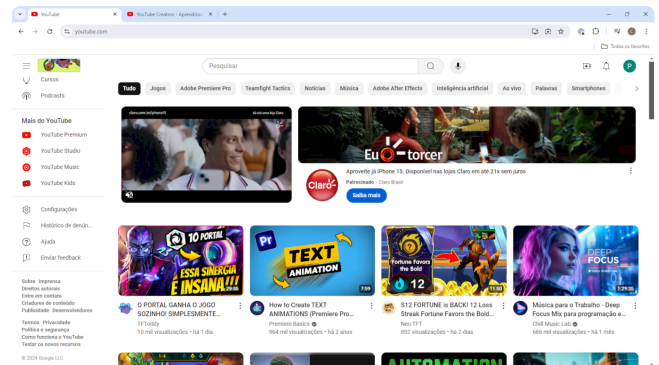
YouTube
YouTube Creators - Aprendiza...
youtube.com
Todos os favoritos

Cursos
Podcasts

Mais do YouTube
YouTube Premium
YouTube Studio
YouTube Music
YouTube Kids

Configurações
Histórico de denún...
Ajuda
Enviar feedback

Sobre Imprensa
Direitos autorais
Entre em contato
Criadores de conteúdo
Publicidade Desenvolvedores

Termos Privacidade
Política e segurança
Como funciona o YouTube
Testar os novos recursos

© 2024 Google LLC

Pesquisar

Tudo | Jogos | Adobe Premiere Pro | Teamfight Tactics | Notícias | Música | Adobe After Effects | Inteligência artificial | Ao vivo | Palavras | Smartphones

Eu torcer
Claro
Aproveite já iPhone 15. Disponível nas lojas Claro em até 21x sem juros
Patrocinado · Claro Brasil
Saiba mais

10 PORTAL
ESSA SINERGIA É INSANA!!
O PORTAL GANHA O JOGO SOZINHO! SIMPLESMENTE...
TFTeddy
10 mil visualizações • há 1 dia

Pr
TEXT ANIMATION
7:59
How to Create TEXT ANIMATIONS (Premiere Pro...
Premiere Basics
964 mil visualizações • há 2 anos

Fortune Favors the Bold
12
11:50
S12 FORTUNE is BACK! 12 Loss Streak Fortune Favors the Bold...
Neo TFT
852 visualizações • há 6 dias

DEEP FOCUS
3:29:35
Música para o Trabalho - Deep Focus Mix para programação e...
Chill Music Lab
666 mil visualizações • há 1 mês

AUTOMATION